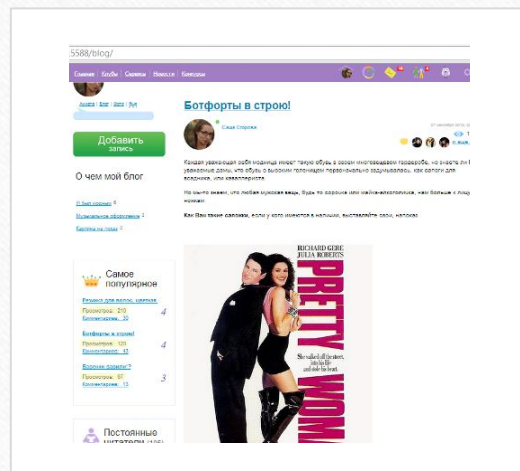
5588/blog/

Главная Клубы Сервисы Новости Конкурсы

Ботфорты в строю!

Саша Сторожа

Добавить запись

О чем мой блог

Самое популярное

Ботфорты в строю!

Постоянные читатели

Как Вам такие сапожки, если у кого имеются в наличии, выставляйте свои, напоказ

RICHARD GERE
JULIA ROBERTS

PRETTY WOMAN

She walked off the street, into his life and stole his heart.